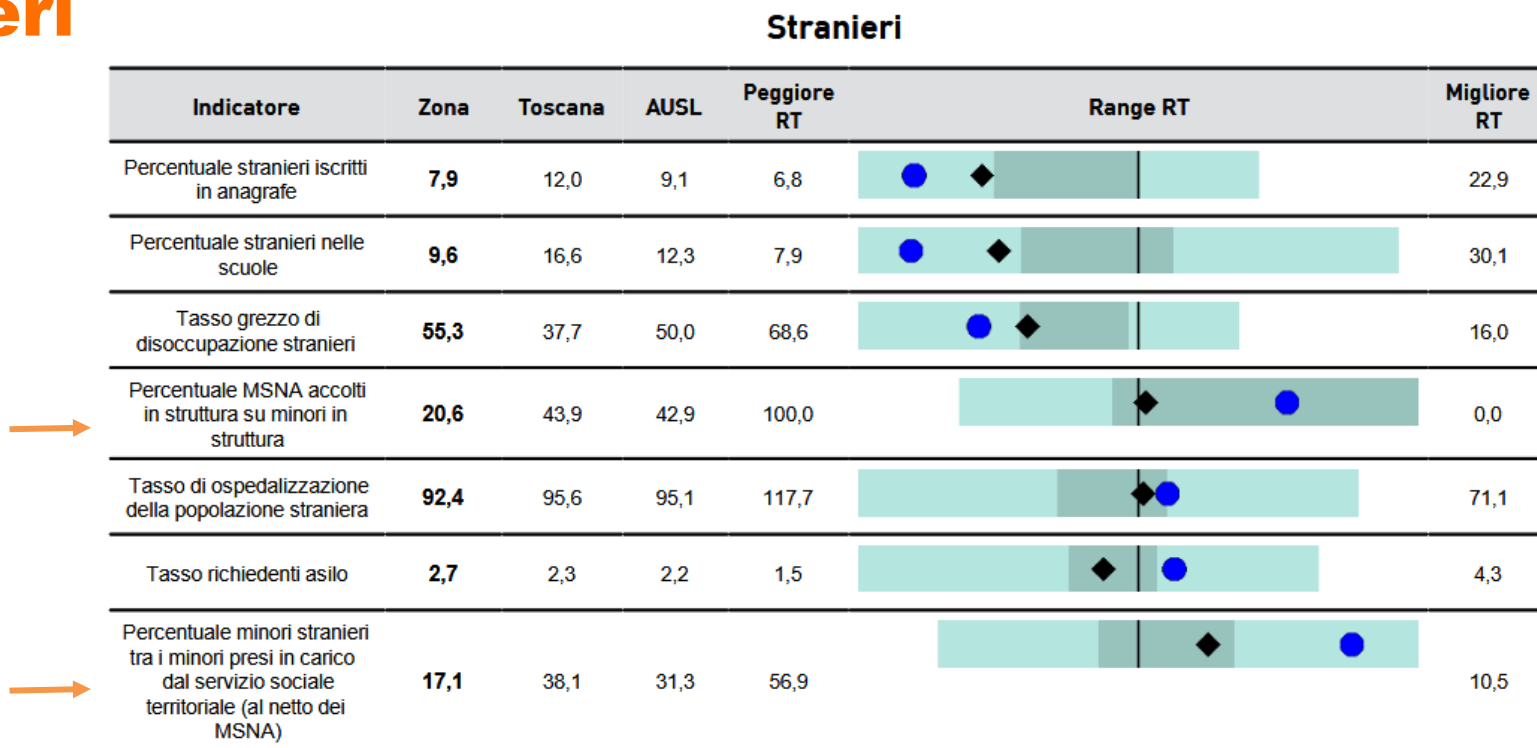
eri

Stranieri

| Indicatore | Zona | Toscana | AUSL | Peggiore RT | Range RT | Migliore RT |
|---|---|---|---|---|---|---|
| Percentuale stranieri iscritti in anagrafe | **7,9** | 12,0 | 9,1 | 6,8 | | 22,9 |
| Percentuale stranieri nelle scuole | **9,6** | 16,6 | 12,3 | 7,9 | | 30,1 |
| Tasso grezzo di disoccupazione stranieri | **55,3** | 37,7 | 50,0 | 68,6 | | 16,0 |
| Percentuale MSNA accolti in struttura su minori in struttura | **20,6** | 43,9 | 42,9 | 100,0 | | 0,0 |
| Tasso di ospedalizzazione della popolazione straniera | **92,4** | 95,6 | 95,1 | 117,7 | | 71,1 |
| Tasso richiedenti asilo | **2,7** | 2,3 | 2,2 | 1,5 | | 4,3 |
| Percentuale minori stranieri tra i minori presi in carico dal servizio sociale territoriale (al netto dei MSNA) | **17,1** | 38,1 | 31,3 | 56,9 | | 10,5 |